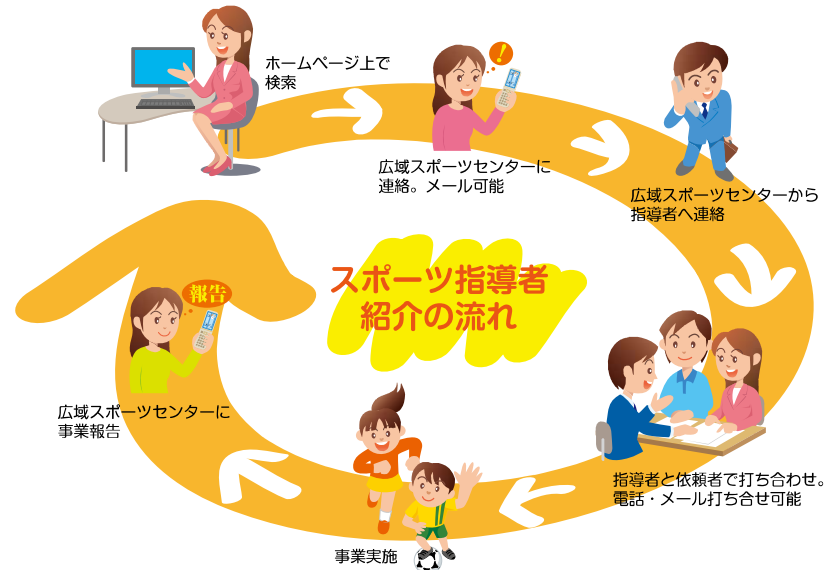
ホームページ上で検索

広域スポーツセンターに連絡。メール可能

広域スポーツセンターから指導者へ連絡

スポーツ指導者紹介の流れ

報告

広域スポーツセンターに事業報告

指導者と依頼者で打ち合わせ。電話・メール打ち合せ可能

事業実施